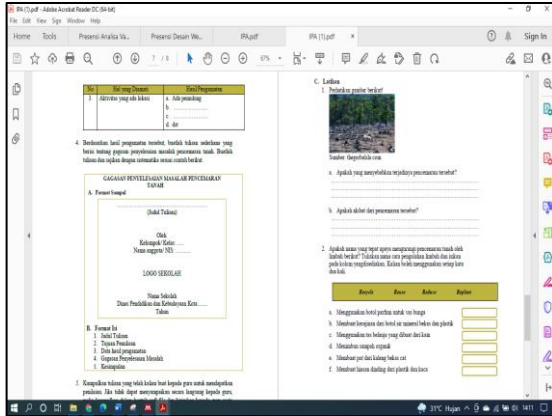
IPA (1).pdf - Adobe Acrobat Reader DC (64-bit)
File Edit View Sign Window Help
Home Tools Presensi Analisa Va... Presensi Desain We... IPA.pdf IPA (1).pdf ×
Sign In
7 / 8 67%

| No | Hal yang Diamati | Hasil Pengamatan |
|---|---|---|
| 3. | Aktivitas yang ada lokasi | a. Ada penambang<br>b. ..........<br>c. ..........<br>d. dst |

4. Berdasarkan hasil pengamatan tersebut, buatlah tulisan sederhana yang berisi tentang gagasan penyelesaian masalah pencemaran tanah. Buatlah tulisan dan sajikan dengan sistematika sesuai contoh berikut.

GAGASAN PENYELESAIAN MASALAH PENCEMARAN TANAH

A. Format Sampul

[Judul Tulisan]

Oleh
Kelompok/ Kelas: ......
Nama anggota/ NIS: ..........

LOGO SEKOLAH

Nama Sekolah
Dinas Pendidikan dan Kebudayaan Kota .......
Tahun

B. Format Isi
1. Judul Tulisan
2. Tujuan Penulisan
3. Data hasil pengamatan
4. Gagasan Penyelesaian Masalah
5. Kesimpulan

5. Kumpulkan tulisan yang telah kalian buat kepada guru untuk mendapatkan penilaian. Jika tidak dapat menyampaikan secara langsung kepada guru, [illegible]

C. Latihan
1. Perhatikan gambar berikut!

Sumber: thegorbalsla.com

a. Apakah yang menyebabkan terjadinya pencemaran tersebut?
..........
b. Apakah akibat dari pencemaran tersebut?
..........

2. Apakah usaha yang tepat agar mengurangi pencemaran tanah oleh limbah berikut? Tuliskan nama cara pengolahan limbah dan isikan pada kolom yang disediakan. Kalian boleh menggunakan setiap kata dua kali.

| Recycle | Reuse | Reduce | Replace |
|---|---|---|---|

a. Menggunakan botol parfum untuk vas bunga
b. Membuat keranjang dari botol air mineral bekas dan plastik
c. Menggunakan tas belanja yang dibuat dari kain
d. Memakan sampah organik
e. Membuat pot dari kaleng bekas cat
f. Membuat hiasan dinding dari plastik dan kaca

31°C Hujan 14:11